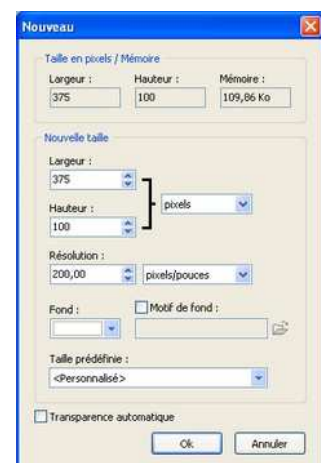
Nouveau

Taille en pixels / Mémoire

Largeur : 375
Hauteur : 100
Mémoire : 109,86 Ko

Nouvelle taille

Largeur :
375

Hauteur :
100

pixels

Résolution :
200,00
pixels/pouces

Fond :

Motif de fond :

Taille prédéfinie :
<Personnalisé>

Transparence automatique

Ok
Annuler